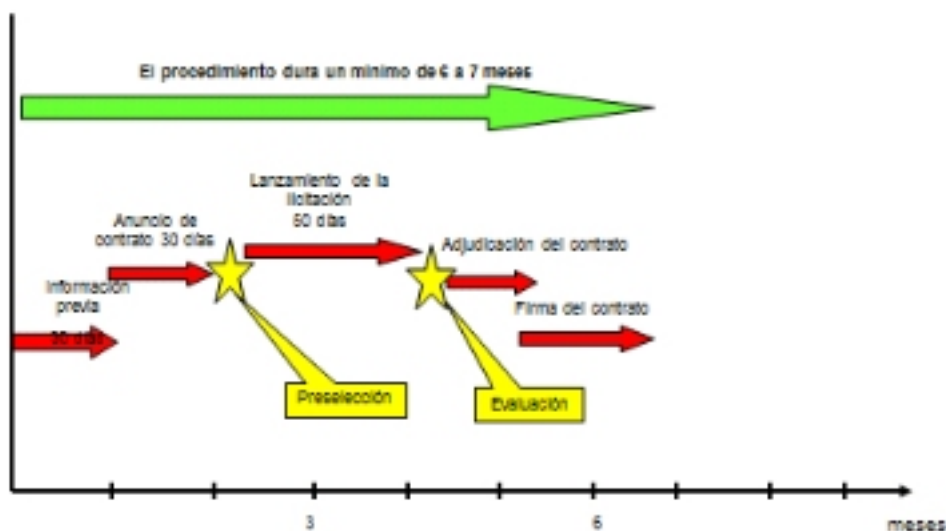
El procedimiento dura un mínimo de 6 a 7 meses

Información previa
30 días

Anuncio de contrato 30 días

Lanzamiento de la licitación
60 días

Adjudicación del contrato

Firma del contrato

Preselección

Evaluación

3

6

meses